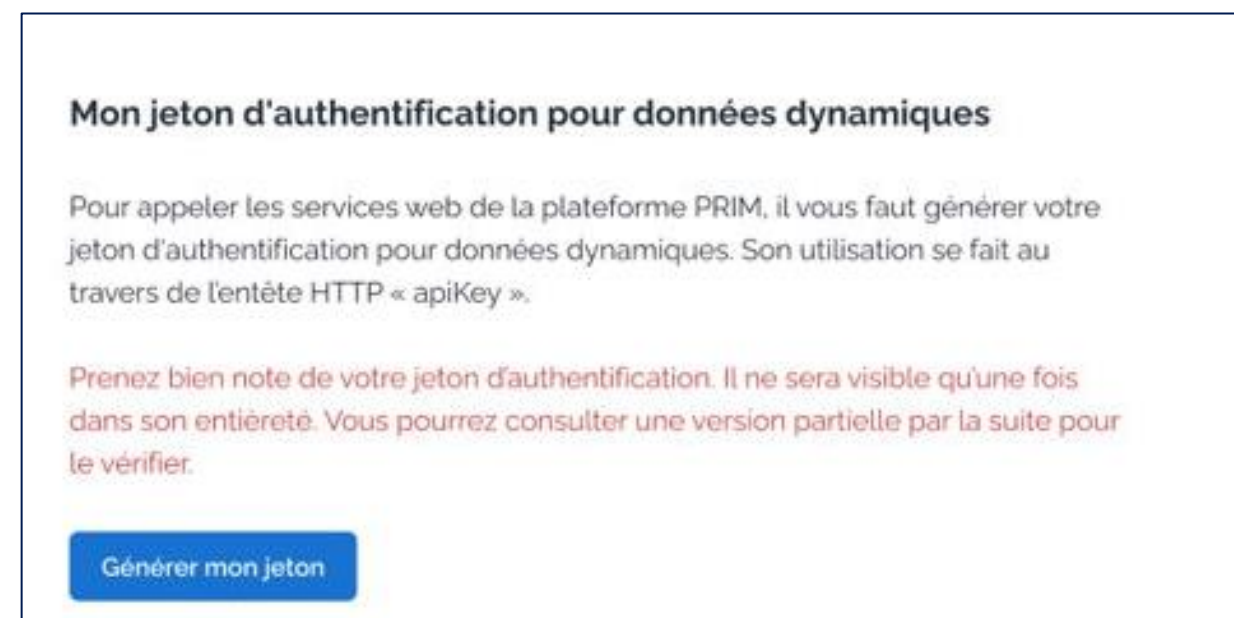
Mon jeton d'authentification pour données dynamiques

Pour appeler les services web de la plateforme PRIM, il vous faut générer votre jeton d'authentification pour données dynamiques. Son utilisation se fait au travers de l'entête HTTP « apiKey ».

Prenez bien note de votre jeton d'authentification. Il ne sera visible qu'une fois dans son entièreté. Vous pourrez consulter une version partielle par la suite pour le vérifier.

Générer mon jeton